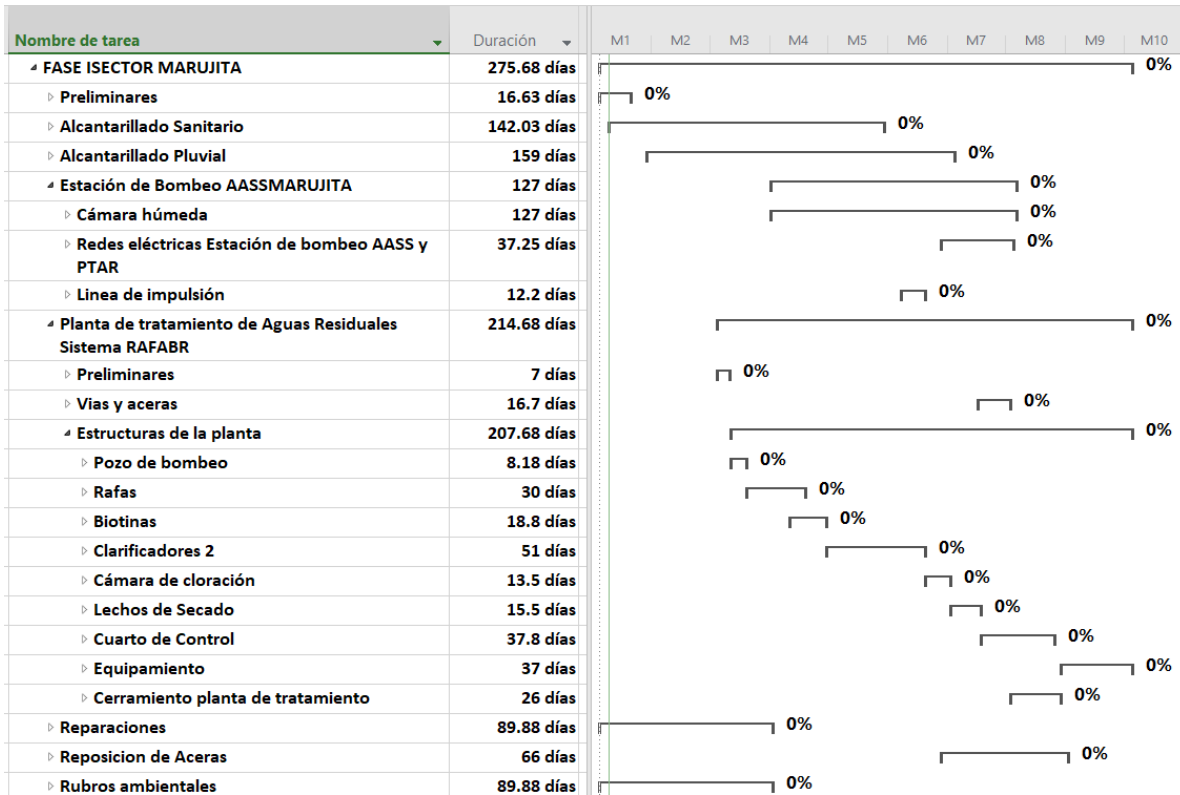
| Nombre de tarea | Duración | M1 M2 M3 M4 M5 M6 M7 M8 M9 M10 |
|---|---|---|
| ◢ FASE ISECTOR MARUJITA | 275.68 días | 0% |
| ▷ Preliminares | 16.63 días | 0% |
| ▷ Alcantarillado Sanitario | 142.03 días | 0% |
| ▷ Alcantarillado Pluvial | 159 días | 0% |
| ◢ Estación de Bombeo AASSMARUJITA | 127 días | 0% |
| ▷ Cámara húmeda | 127 días | 0% |
| ▷ Redes eléctricas Estación de bombeo AASS y PTAR | 37.25 días | 0% |
| ▷ Linea de impulsión | 12.2 días | 0% |
| ◢ Planta de tratamiento de Aguas Residuales Sistema RAFABR | 214.68 días | 0% |
| ▷ Preliminares | 7 días | 0% |
| ▷ Vias y aceras | 16.7 días | 0% |
| ◢ Estructuras de la planta | 207.68 días | 0% |
| ▷ Pozo de bombeo | 8.18 días | 0% |
| ▷ Rafas | 30 días | 0% |
| ▷ Biotinas | 18.8 días | 0% |
| ▷ Clarificadores 2 | 51 días | 0% |
| ▷ Cámara de cloración | 13.5 días | 0% |
| ▷ Lechos de Secado | 15.5 días | 0% |
| ▷ Cuarto de Control | 37.8 días | 0% |
| ▷ Equipamiento | 37 días | 0% |
| ▷ Cerramiento planta de tratamiento | 26 días | 0% |
| ▷ Reparaciones | 89.88 días | 0% |
| ▷ Reposicion de Aceras | 66 días | 0% |
| ▷ Rubros ambientales | 89.88 días | 0% |